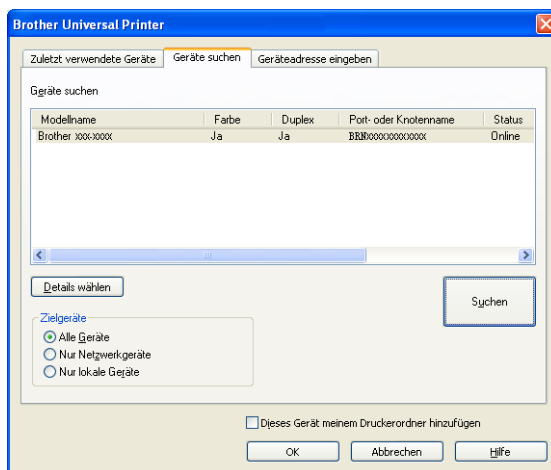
Brother Universal Printer

Zuletzt verwendete Geräte | Geräte suchen | Geräteadresse eingeben

Geräte suchen

| Modellname | Farbe | Duplex | Port- oder Knotenname | Status |
|---|---|---|---|---|
| Brother xxx-xxxx | Ja | Ja | BRNxxxxxxxxxxxx | Online |

Details wählen

Suchen

Zielgeräte
Alle Geräte
Nur Netzwerkgeräte
Nur lokale Geräte

Dieses Gerät meinem Druckerordner hinzufügen

OK
Abbrechen
Hilfe